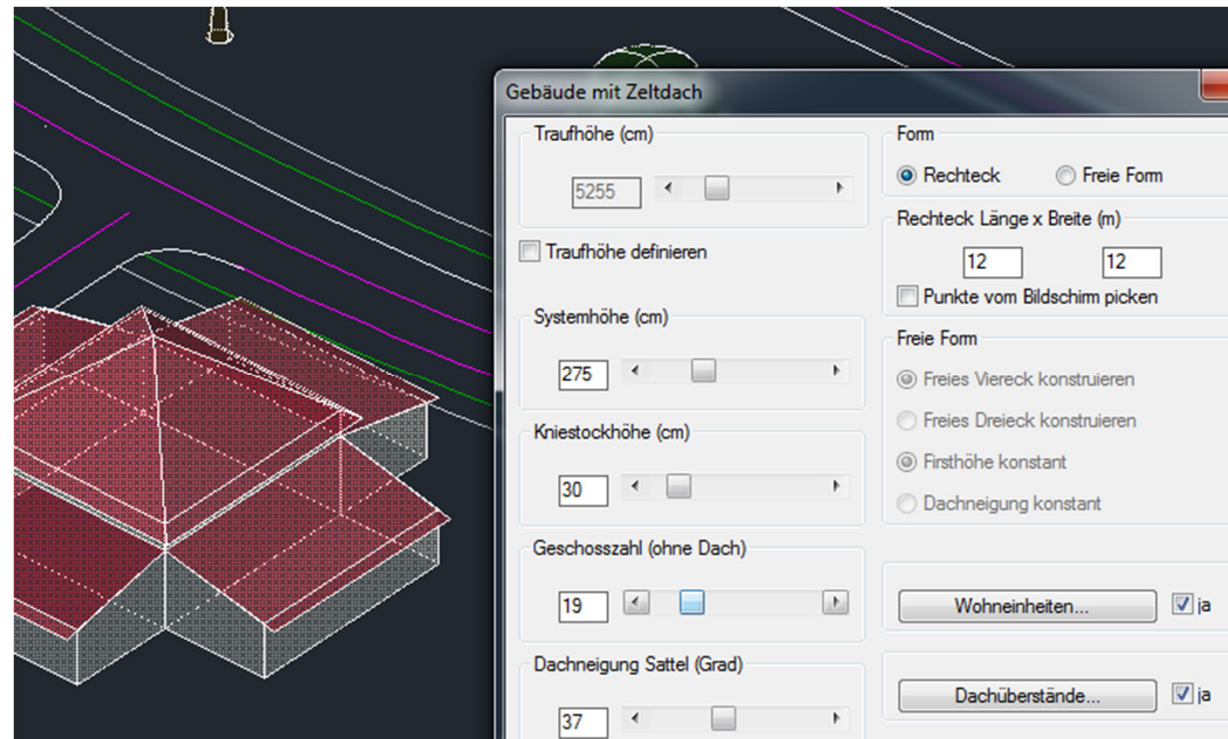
Gebäude mit Zeltdach

Traufhöhe (cm)
5255

Traufhöhe definieren

Systemhöhe (cm)
275

Kniestockhöhe (cm)
30

Geschosszahl (ohne Dach)
19

Dachneigung Sattel (Grad)
37

Form
Rechteck
Freie Form

Rechteck Länge x Breite (m)
12
12
Punkte vom Bildschirm picken

Freie Form
Freies Viereck konstruieren
Freies Dreieck konstruieren
Firsthöhe konstant
Dachneigung konstant

Wohneinheiten...
ja

Dachüberstände...
ja